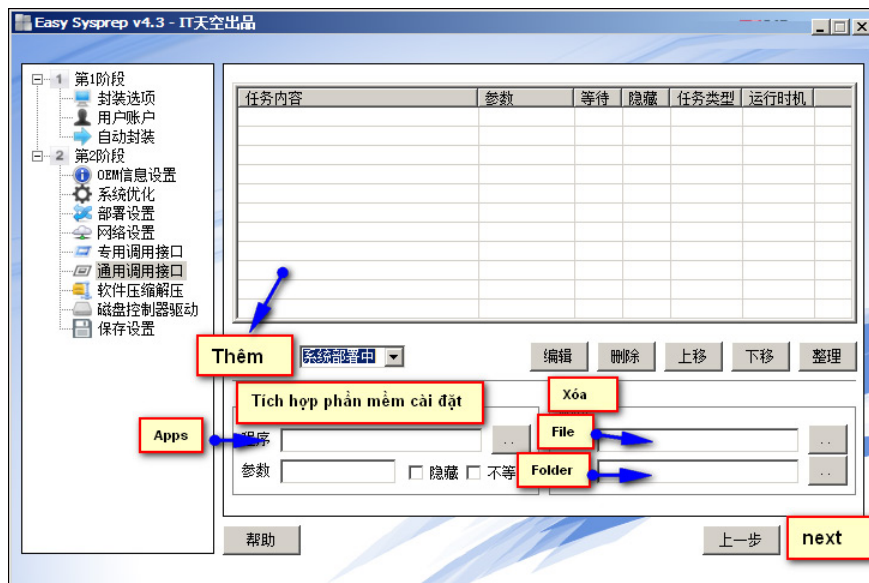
Easy Sysprep v4.3 - IT天空出品

1 第1阶段
封装选项
用户账户
自动封装
2 第2阶段
OEM信息设置
系统优化
部署设置
网络设置
专用调用接口
通用调用接口
软件压缩解压
磁盘控制器驱动
保存设置

| 任务内容 | 参数 | 等待 | 隐藏 | 任务类型 | 运行时机 |
|---|---|---|---|---|---|

Thêm
系统部署中
编辑
删除
上移
下移
整理

Xóa
Tích hợp phần mềm cài đặt
Apps
程序
..
File
..
参数
隐藏
不等
Folder
..

帮助
上一步
next